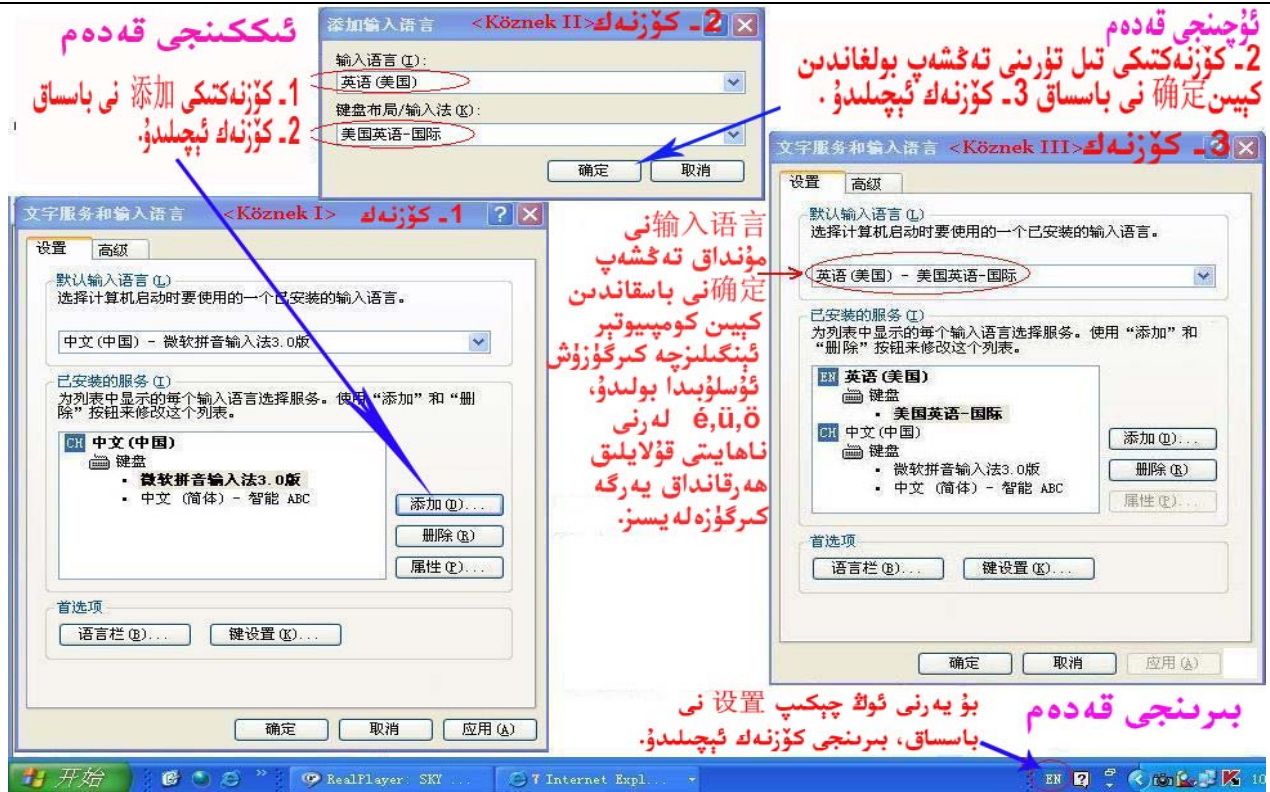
ئىككىنچى قەدەم

1. كۆزنەكتىكى 添加 نى باساق
2. كۆزنەك ئېچىلىدۇ.

添加输入语言 <Köznek II> 2. كۆزنەك

输入语言 (I):
英语 (美国)
键盘布局/输入法 (K):
美国英语-国际
确定 取消

ئۈچىنچى قەدەم
2. كۆزنەكتىكى تىل تۈرىنى تەڭشەپ بولغاندىن كېيىن确定 نى باساق 3. كۆزنەك ئېچىلىدۇ.

文字服务和输入语言 <Köznek III> 3. كۆزنەك

设置 高级
默认输入语言 (L)
选择计算机启动时要使用的一个已安装的输入语言。
英语 (美国) - 美国英语-国际
已安装的服务 (I)
为列表中显示的每个输入语言选择服务。使用“添加”和“删除”按钮来修改这个列表。
EN 英语 (美国)
键盘
• 美国英语-国际
CH 中文 (中国)
键盘
• 微软拼音输入法3.0版
• 中文 (简体) - 智能 ABC
添加 (D)...
删除 (R)
属性 (P)...
首选项
语言栏 (B)...
键设置 (K)...
确定 取消 应用 (A)

文字服务和输入语言 <Köznek I> 1. كۆزنەك

设置 高级
默认输入语言 (L)
选择计算机启动时要使用的一个已安装的输入语言。
中文 (中国) - 微软拼音输入法3.0版
已安装的服务 (I)
为列表中显示的每个输入语言选择服务。使用“添加”和“删除”按钮来修改这个列表。
CH 中文 (中国)
键盘
• 微软拼音输入法3.0版
• 中文 (简体) - 智能 ABC
添加 (D)...
删除 (R)
属性 (P)...
首选项
语言栏 (B)...
键设置 (K)...
确定 取消 应用 (A)

输入语言نى مۇنداق تەڭشەپ 确定نى باسقاندىن كېيىن كومپيۇتېر ئېنگلىزچە كىرگۈزۈش ئۇسلۇبىدا بولىدۇ، é,ü,ö لەرنى ناھايىتى قۇلايلىق ھەرقانداق يەرگە كىرگۈزەلەيسىز.

بىرىنچى قەدەم
بۇ يەرنى ئوڭ چېكىپ 设置 نى باساق، بىرىنچى كۆزنەك ئېچىلىدۇ.

开始 RealPlayer: SKY ... 7 Internet Expl... EN